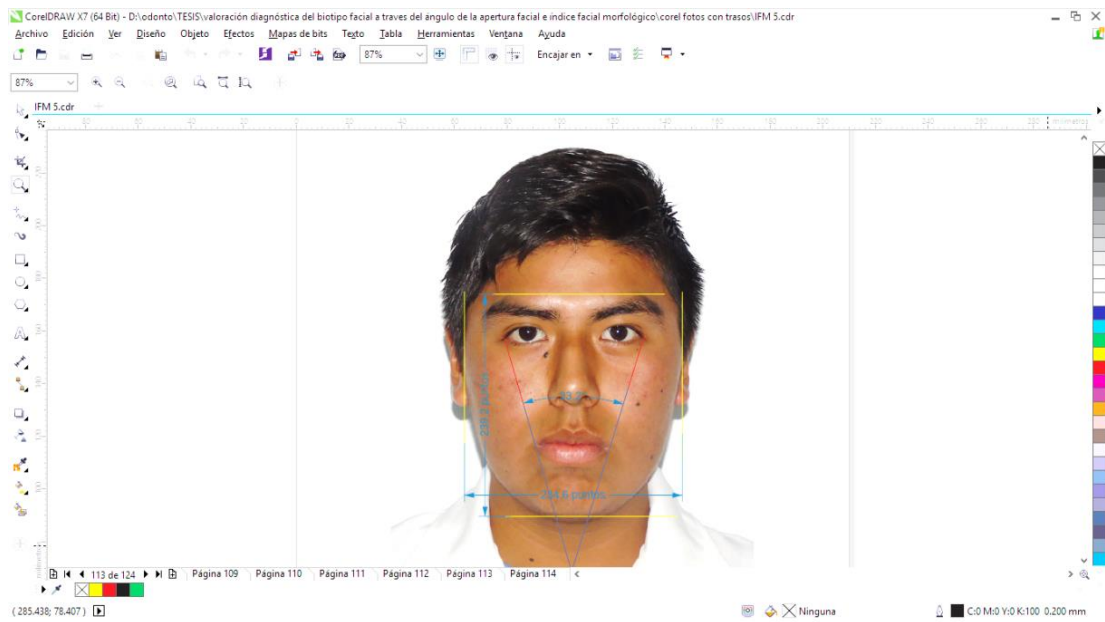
CorelDRAW X7 (64 Bit) - D:\odonto\TESIS\valoración diagnóstica del biotipo facial a traves del ángulo de la apertura facial e indice facial morfológico\corel fotos con trasos\IFM 5.cdr

Archivo Edición Ver Diseño Objeto Efectos Mapas de bits Texto Tabla Herramientas Ventana Ayuda

87%

Encajar en

87%

IFM 5.cdr

milímetros

236.2 puntos

33.7°

254.6 puntos

113 de 124

Página 109 Página 110 Página 111 Página 112 Página 113 Página 114

( 285.438; 78.407 )

Ninguna

C:0 M:0 Y:0 K:100 0.200 mm